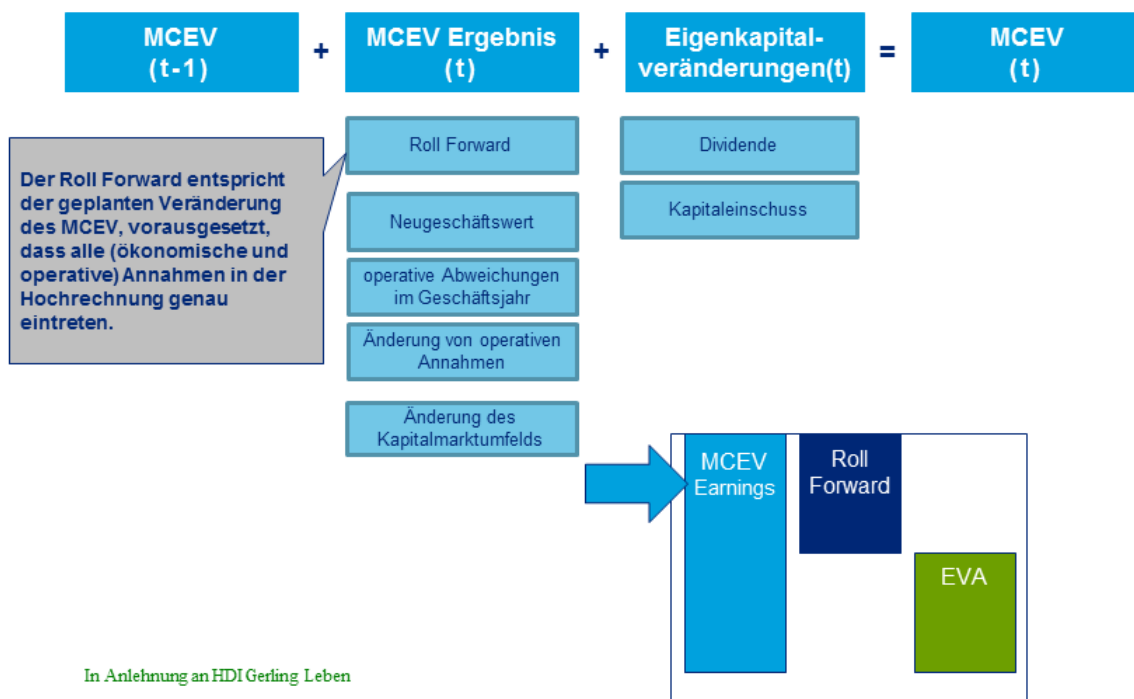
MCEV
(t-1)

+

MCEV Ergebnis
(t)

+

Eigenkapitalveränderungen(t)

=

MCEV
(t)

Der Roll Forward entspricht der geplanten Veränderung des MCEV, vorausgesetzt, dass alle (ökonomische und operative) Annahmen in der Hochrechnung genau eintreten.

Roll Forward

Neugeschäftswert

operative Abweichungen im Geschäftsjahr

Änderung von operativen Annahmen

Änderung des Kapitalmarktumfelds

Dividende

Kapitaleinschuss

MCEV Earnings

Roll Forward

EVA

In Anlehnung an HDI Gerling Leben